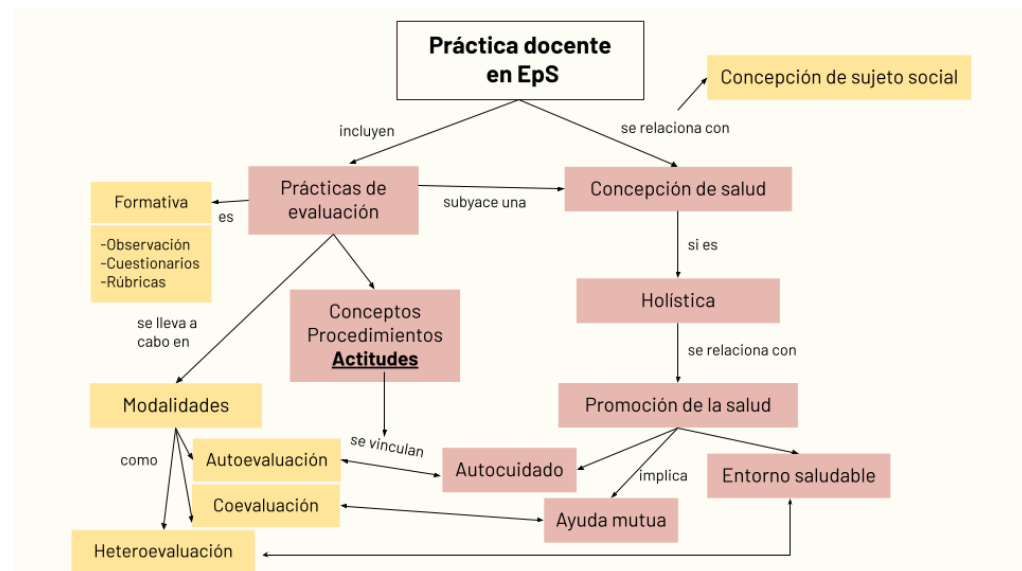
Práctica docente en EpS

incluyen

se relaciona con

Concepción de sujeto social

Prácticas de evaluación

subyace una

Concepción de salud

es

Formativa

-Observación
-Cuestionarios
-Rúbricas

si es

Holística

se lleva a cabo en

Conceptos
Procedimientos
Actitudes

se relaciona con

Modalidades

Promoción de la salud

se vinculan

como

Autoevaluación

Autocuidado

implica

Entorno saludable

Coevaluación

Ayuda mutua

Heteroevaluación